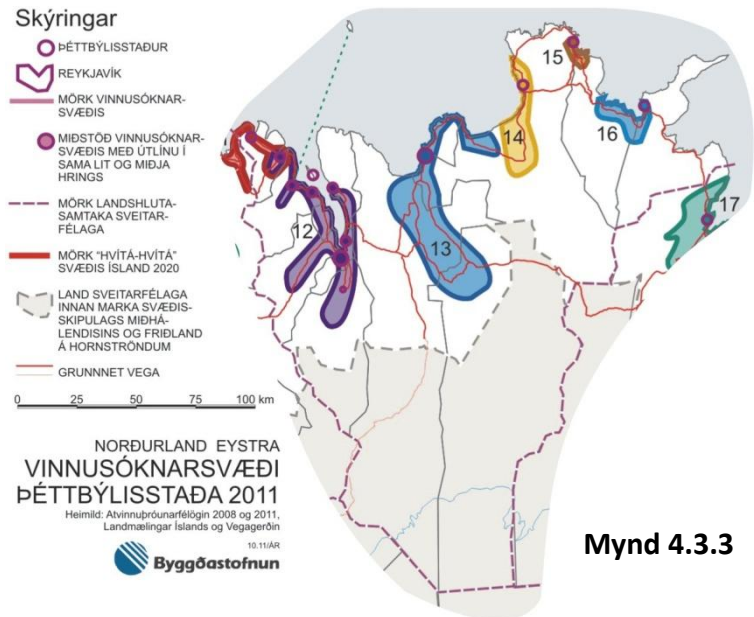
Skýringar

ÞÉTTBÝLISSTAÐUR

REYKJAVÍK

MÖRK VINNUSÓKNARSVÆÐIS

MIÐSTÖÐ VINNUSÓKNARSVÆÐIS MEÐ ÚTLÍNU Í SAMA LIT OG MIÐJA HRINGS

MÖRK LANDSHLUTASAMTAKA SVEITARFÉLAGA

MÖRK "HVÍTÁ-HVÍTÁ" SVÆÐIS ÍSLAND 2020

LAND SVEITARFÉLAGA INNAN MARKA SVÆÐISSKIPULAGS MIÐHÁLENDISINS OG FRIÐLAND Á HORNSTRÖNDUM

GRUNNNET VEGA

0 25 50 75 100 km

12

13

14

15

16

17

NORÐURLAND EYSTRA
VINNUSÓKNARSVÆÐI
ÞÉTTBÝLISSTAÐA 2011
Heimild: Atvinnuþróunarfélögin 2008 og 2011, Landmælingar Íslands og Vegagerðin

10.11/ÁR

Byggðastofnun

Mynd 4.3.3